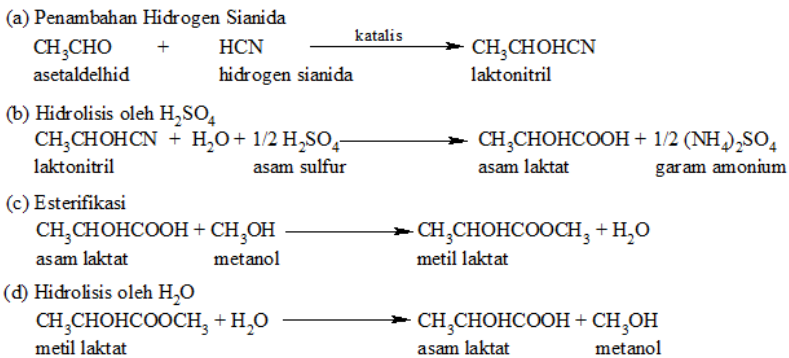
(a) Penambahan Hidrogen Sianida

$CH_3CHO$ + $HCN$ $\xrightarrow{\text{katalis}}$ $CH_3CHOHCN$

asetaldelhid hidrogen sianida laktonitril

(b) Hidrolisis oleh $H_2SO_4$

$CH_3CHOHCN + H_2O + 1/2\ H_2SO_4 \longrightarrow CH_3CHOHCOOH + 1/2\ (NH_4)_2SO_4$

laktonitril asam sulfur asam laktat garam amonium

(c) Esterifikasi

$CH_3CHOHCOOH + CH_3OH \longrightarrow CH_3CHOHCOOCH_3 + H_2O$

asam laktat metanol metil laktat

(d) Hidrolisis oleh $H_2O$

$CH_3CHOHCOOCH_3 + H_2O \longrightarrow CH_3CHOHCOOH + CH_3OH$

metil laktat asam laktat metanol